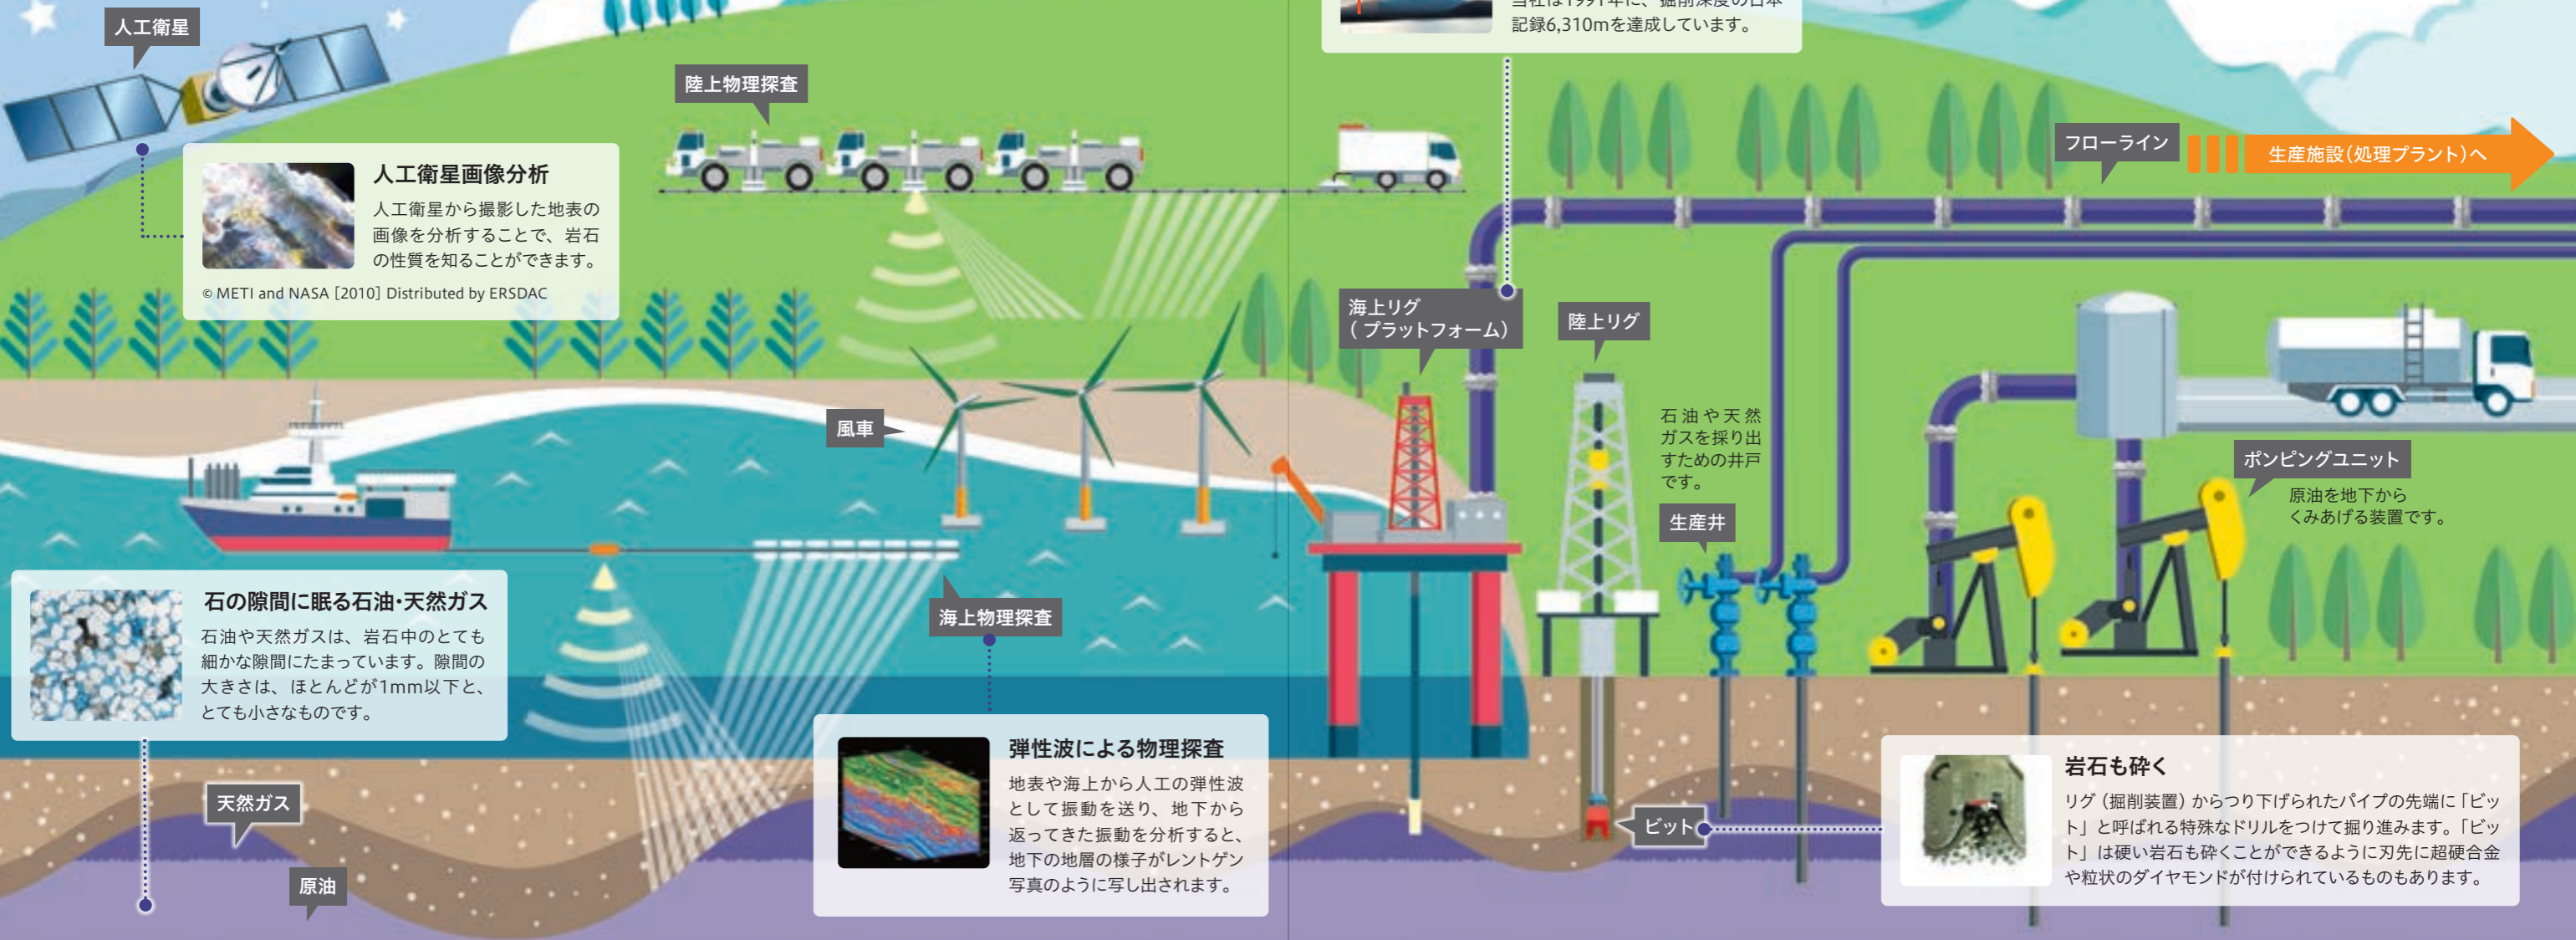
人工衛星

人工衛星画像分析
人工衛星から撮影した地表の画像を分析することで、岩石の性質を知ることができます。
© METI and NASA [2010] Distributed by ERSDAC

陸上物理探査

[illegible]記録6,310mを達成しています。

フローライン

生産施設（処理プラント）へ

海上リグ
（プラットフォーム）

陸上リグ

石油や天然ガスを採り出すための井戸です。

生産井

ポンピングユニット
原油を地下からくみあげる装置です。

風車

海上物理探査

石の隙間に眠る石油・天然ガス
石油や天然ガスは、岩石中のとても細かな隙間にたまっています。隙間の大きさは、ほとんどが1mm以下と、とても小さなものです。

弾性波による物理探査
地表や海上から人工の弾性波として振動を送り、地下から返ってきた振動を分析すると、地下の地層の様子がレントゲン写真のように写し出されます。

岩石も砕く
リグ（掘削装置）からつり下げられたパイプの先端に「ビット」と呼ばれる特殊なドリルをつけて掘り進みます。「ビット」は硬い岩石も砕くことができるように刃先に超硬合金や粒状のダイヤモンドが付けられているものもあります。

ビット

天然ガス

原油